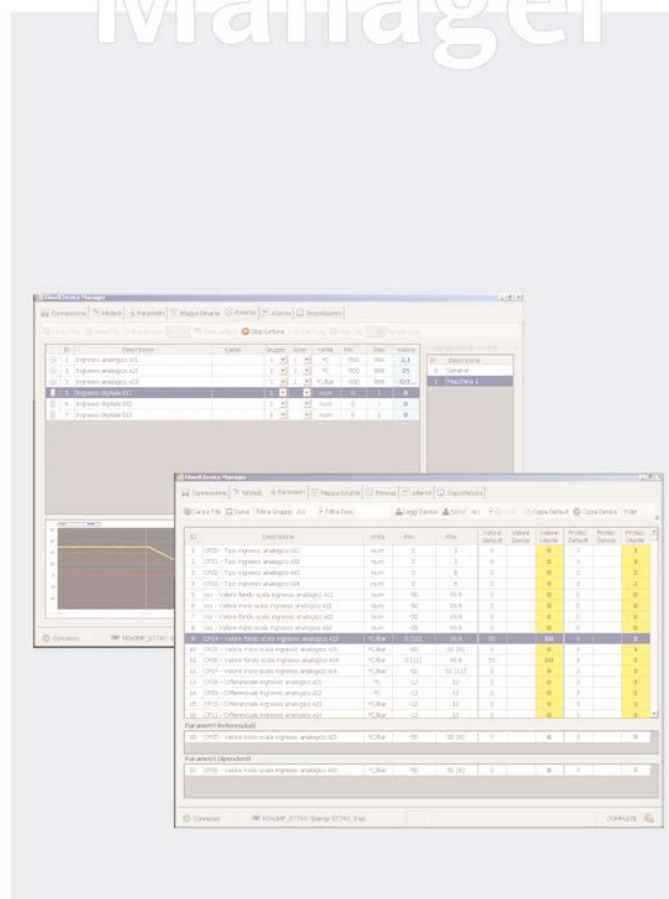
Manager

Eliwell Device Manager

Connessione | Modelli | Parametri | Mappa binaria | Risorse | Allarmi | Impostazioni

| ID | Descrizione | Label | Gruppo | Unità | Min | Max | Valore |
|---|---|---|---|---|---|---|---|
| 1 | Ingresso analogico AI1 | | 1 | °C | -500 | 800 | 2,1 |
| 2 | Ingresso analogico AI2 | | 1 | °C | -500 | 800 | 25 |
| 3 | Ingresso analogico AI3 | | 1 | °C/bar | -500 | 800 | -327... |
| 5 | Ingresso digitale DI1 | | 1 | num | 0 | 1 | 0 |
| 6 | Ingresso digitale DI2 | | 1 | num | 0 | 1 | 0 |
| 7 | Ingresso digitale DI3 | | 1 | num | 0 | 1 | 0 |

| ID | Descrizione |
|---|---|
| 0 | General |
| 1 | Macchina 1 |

Connesso

Eliwell Device Manager

Connessione | Modelli | Parametri | Mappa binaria | Risorse | Allarmi | Impostazioni

Carica File | Salva | Filtra Gruppo: ALL | Filtra Desc | Leggi Device | Scrivi: ALL | Copia Default | Copia Device | Filtr

| ID | Descrizione | Unità | Min | Max | Valore Default | Valore Device | Valore Utente | Protez. Default | Protez. Device | Protez. Utente |
|---|---|---|---|---|---|---|---|---|---|---|
| 1 | CF00 - Tipo ingresso analogico AI1 | num | 0 | 2 | 0 | | 0 | 3 | | 3 |
| 2 | CF01 - Tipo ingresso analogico AI2 | num | 0 | 2 | 0 | | 0 | 3 | | 3 |
| 3 | CF02 - Tipo ingresso analogico AI3 | num | 0 | 6 | 0 | | 0 | 3 | | 3 |
| 4 | CF03 - Tipo ingresso analogico AI4 | num | 0 | 6 | 0 | | 0 | 3 | | 3 |
| 5 | xxx - Valore fondo scala ingresso analogico AI1 | num | -50 | 99.9 | 0 | | 0 | 3 | | 3 |
| 6 | xxx - Valore fondo scala ingresso analogico AI2 | num | -50 | 99.9 | 0 | | 0 | 3 | | 3 |
| 7 | xxx - Valore inizio scala ingresso analogico AI1 | num | -50 | 99.9 | 0 | | 0 | 3 | | 3 |
| 8 | xxx - Valore inizio scala ingresso analogico AI2 | num | -50 | 99.9 | 0 | | 0 | 3 | | 3 |
| 9 | CF04 - Valore fondo scala ingresso analogico AI3 | °C/bar | 0 [10] | 99.9 | 50 | | 50 | 3 | | 3 |
| 10 | CF05 - Valore inizio scala ingresso analogico AI3 | °C/bar | -50 | 50 [9] | 0 | | 0 | 3 | | 3 |
| 11 | CF06 - Valore fondo scala ingresso analogico AI4 | °C/bar | 0 [12] | 99.9 | 50 | | 50 | 3 | | 3 |
| 12 | CF07 - Valore inizio scala ingresso analogico AI4 | °C/bar | -50 | 50 [11] | 0 | | 0 | 3 | | 3 |
| 13 | CF08 - Differenziale ingresso analogico AI1 | °C | -12 | 12 | 0 | | 0 | 3 | | 3 |
| 14 | CF09 - Differenziale ingresso analogico AI2 | °C | -12 | 12 | 0 | | 0 | 3 | | 3 |
| 15 | CF10 - Differenziale ingresso analogico AI3 | °C/bar | -12 | 12 | 0 | | 0 | 3 | | 3 |
| 16 | CF11 - Differenziale ingresso analogico AI4 | °C/bar | -12 | 12 | 0 | | 0 | 3 | | 3 |

Parametri Referenziati

| 10 | CF05 - Valore inizio scala ingresso analogico AI3 | °C/bar | -50 | 50 [9] | 0 | | 0 | 3 | | 0 |
|---|---|---|---|---|---|---|---|---|---|---|

Parametri Dipendenti

| 10 | CF05 - Valore inizio scala ingresso analogico AI3 | °C/bar | -50 | 50 [9] | 0 | | 0 | 3 | | 0 |
|---|---|---|---|---|---|---|---|---|---|---|

Connesso | MSK0MP_ST741: Energy ST741, 9.xx | COMPLETE